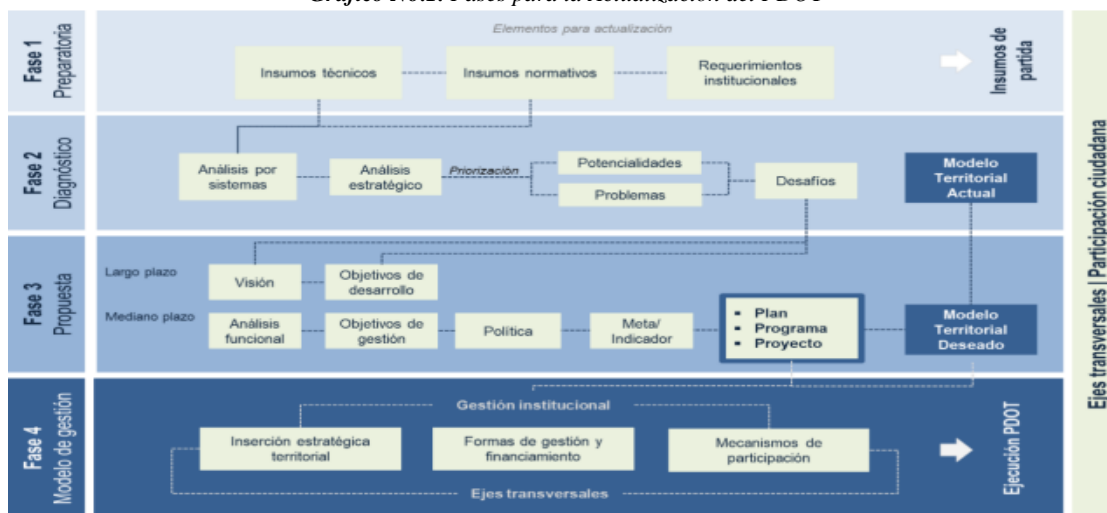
Gráfico No.2. Pasos para la actualización del PDOT

Fase 1 Preparatoria

Elementos para actualización

Insumos técnicos

Insumos normativos

Requerimientos institucionales

Insumos de partida

Fase 2 Diagnóstico

Análisis por sistemas

Análisis estratégico

Priorización

Potencialidades

Problemas

Desafíos

Modelo Territorial Actual

Fase 3 Propuesta

Largo plazo

Visión

Objetivos de desarrollo

Mediano plazo

Análisis funcional

Objetivos de gestión

Política

Meta/ Indicador

- Plan
- Programa
- Proyecto

Modelo Territorial Deseado

Fase 4 Modelo de gestión

Gestión institucional

Inserción estratégica territorial

Formas de gestión y financiamiento

Mecanismos de participación

Ejes transversales

Ejecución PDOT

Ejes transversales | Participación ciudadana